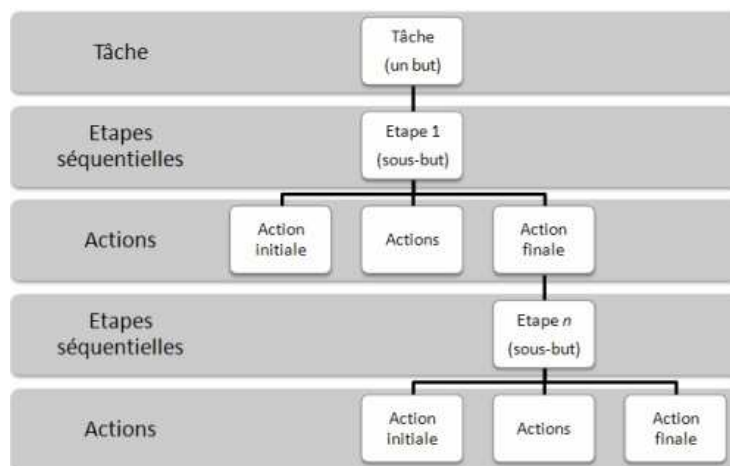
Tâche

Tâche
(un but)

Etapes séquentielles

Etape 1
(sous-but)

Actions

Action initiale

Actions

Action finale

Etapes séquentielles

Etape *n*
(sous-but)

Actions

Action initiale

Actions

Action finale